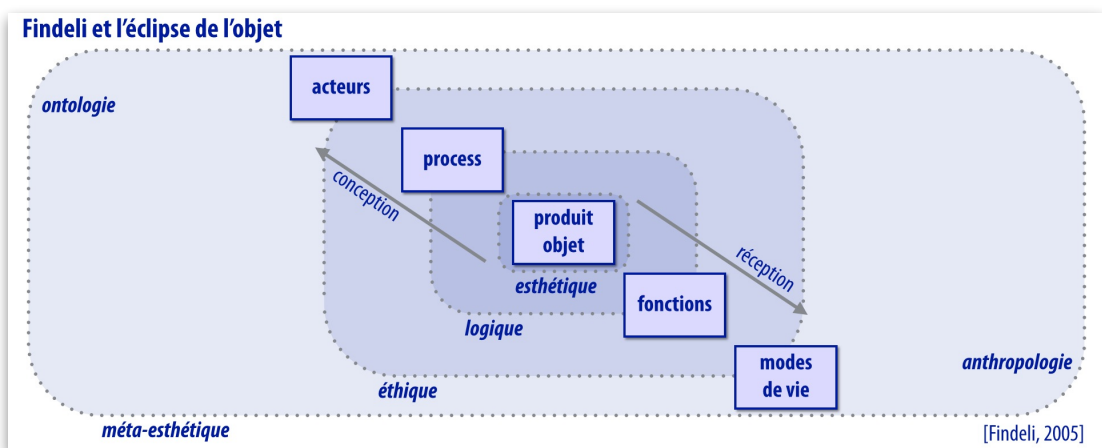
Findeli et l'éclipse de l'objet

ontologie

acteurs

process

conception

produit objet

esthétique

réception

fonctions

logique

modes de vie

anthropologie

éthique

méta-esthétique

[Findeli, 2005]